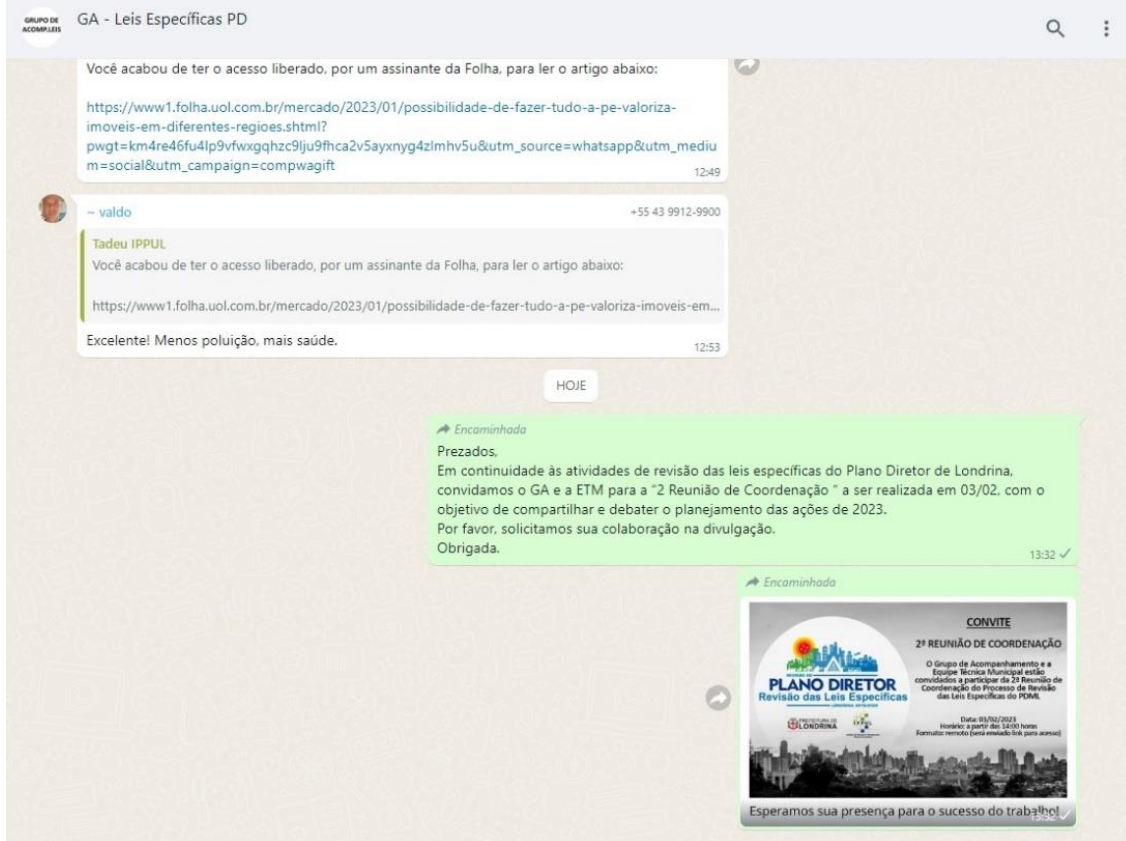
GRUPO DE ACOMP.LEIS

GA - Leis Específicas PD

Você acabou de ter o acesso liberado, por um assinante da Folha, para ler o artigo abaixo:

https://www1.folha.uol.com.br/mercado/2023/01/possibilidade-de-fazer-tudo-a-pe-valoriza-imoveis-em-diferentes-regioes.shtml?pwgt=km4re46fu4lp9vfwxgqhzc9lju9fhca2v5ayxnyg4zlmhv5u&utm_source=whatsapp&utm_medium=social&utm_campaign=compwagift

12:49

~ valdo

+55 43 9912-9900

Tadeu IPPUL

Você acabou de ter o acesso liberado, por um assinante da Folha, para ler o artigo abaixo:

https://www1.folha.uol.com.br/mercado/2023/01/possibilidade-de-fazer-tudo-a-pe-valoriza-imoveis-em...

Excelente! Menos poluição, mais saúde.

12:53

HOJE

Encaminhada

Prezados,
Em continuidade às atividades de revisão das leis específicas do Plano Diretor de Londrina, convidamos o GA e a ETM para a "2 Reunião de Coordenação " a ser realizada em 03/02, com o objetivo de compartilhar e debater o planejamento das ações de 2023.
Por favor, solicitamos sua colaboração na divulgação.
Obrigada.

13:32

Encaminhada

CONVITE

2ª REUNIÃO DE COORDENAÇÃO

O Grupo de Acompanhamento e a Equipe Técnica Municipal estão convidados a participar da 2ª Reunião de Coordenação do Processo de Revisão das Leis Específicas do PDML

Data: 03/02/2023
Horário: a partir das 14:00 horas
Formato: remoto (será enviado link para acesso)

PLANO DIRETOR
Revisão das Leis Específicas

PREFEITURA DE LONDRINA

Esperamos sua presença para o sucesso do trabalho!

13:33